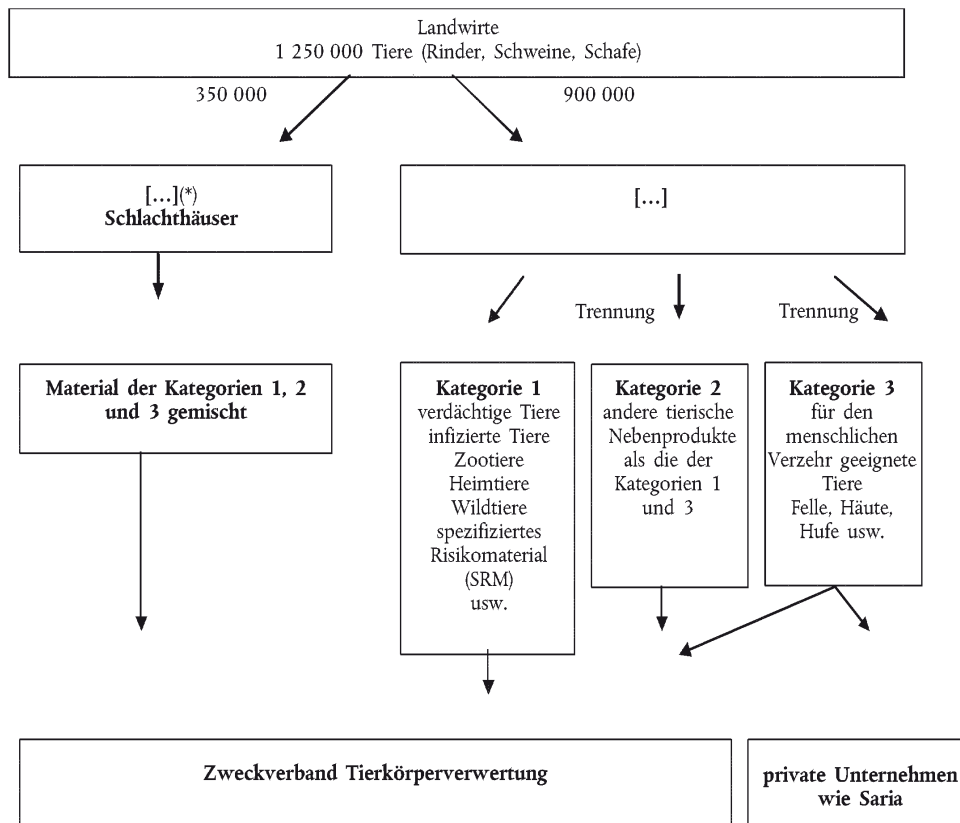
Landwirte
1 250 000 Tiere (Rinder, Schweine, Schafe)

350 000

900 000

[…](*)
Schlachthäuser

[…]

Trennung

Trennung

Material der Kategorien 1, 2 und 3 gemischt

Kategorie 1
verdächtige Tiere
infizierte Tiere
Zootiere
Heimtiere
Wildtiere
spezifiziertes Risikomaterial (SRM)
usw.

Kategorie 2
andere tierische Nebenprodukte als die der Kategorien 1 und 3

Kategorie 3
für den menschlichen Verzehr geeignete Tiere
Felle, Häute, Hufe usw.

Zweckverband Tierkörperverwertung

private Unternehmen wie Saria